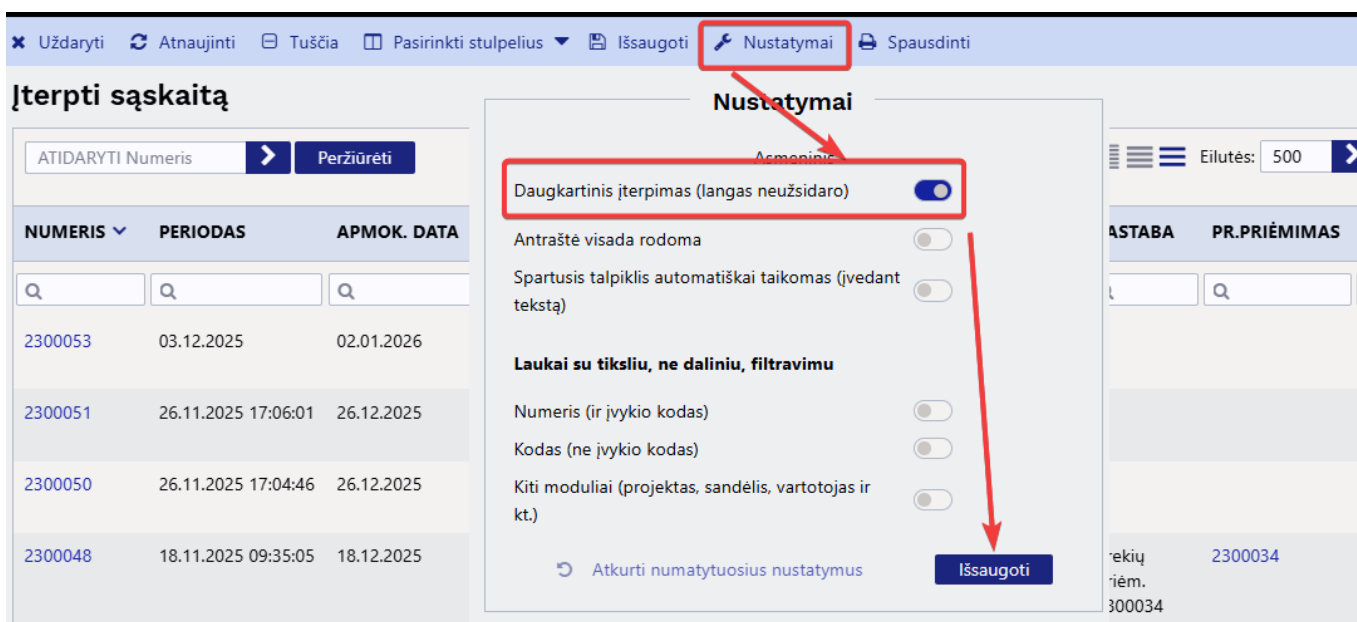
Uždaryti Atnaujinti Tuščia Pasirinkti stulpelius Išsaugoti Nustatymai Spausdinti

Įterpti sąskaitą

ATIDARYTI Numeris Peržiūrėti

Eilutės: 500

| NUMERIS | PERIODAS | APMOK. DATA | ASTABA | PR.PRIĖMIMAS |
|---|---|---|---|---|
| 2300053 | 03.12.2025 | 02.01.2026 | | |
| 2300051 | 26.11.2025 17:06:01 | 26.12.2025 | | |
| 2300050 | 26.11.2025 17:04:46 | 26.12.2025 | | |
| 2300048 | 18.11.2025 09:35:05 | 18.12.2025 | rekių riėm. 300034 | 2300034 |

Nustatymai

Asmeninis

Daugkartinis įterpimas (langas neužsidaro)

Antraštė visada rodoma

Spartusis talpiklis automatiškai taikomas (įvedant tekstą)

Laukai su tiksliu, ne daliniu, filtravimu

Numeris (ir įvykio kodas)

Kodas (ne įvykio kodas)

Kiti moduliai (projektas, sandėlis, vartotojas ir kt.)

Atkurti numatytuosius nustatymus

Išsaugoti